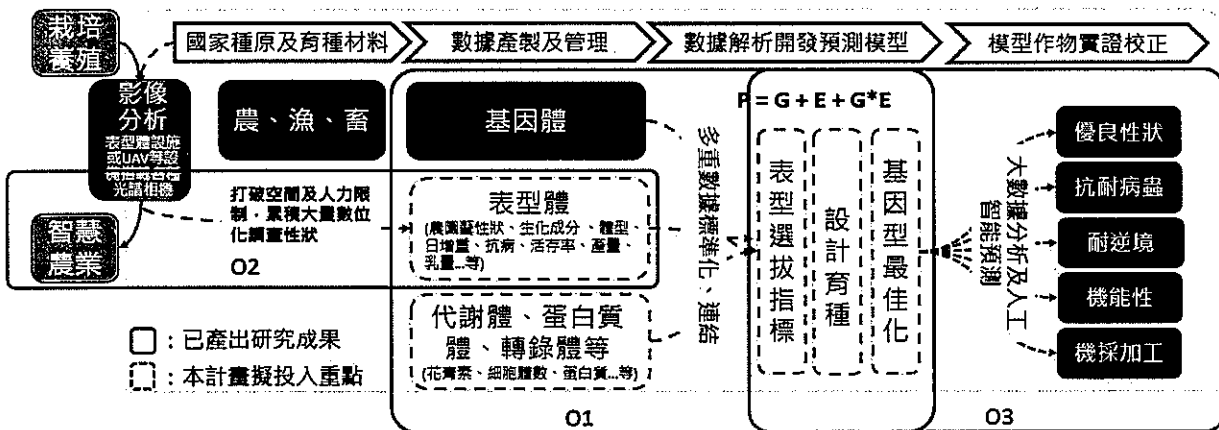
栽培養殖

國家種原及育種材料

數據產製及管理

數據解析開發預測模型

模型作物實證校正

影像分析
表型體設施或UAV等認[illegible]光譜相機

農、漁、畜

基因體

P = G + E + G*E

多重數據標準化、連結

表型選拔指標

設計育種

基因型最佳化

大數據分析及人工智能預測

優良性狀

抗耐病蟲

耐逆境

機能性

機採加工

打破空間及人力限制，累積大量數位化調查性狀

表型體
(農藝性狀、生化成分、體型、日增重、抗病、活存率、產量、乳量...等)

智慧農業

O2

代謝體、蛋白質體、轉錄體等
(花青素、細胞數、蛋白質...等)

▢：已產出研究成果

⬚：本計畫擬投入重點

O1

O3